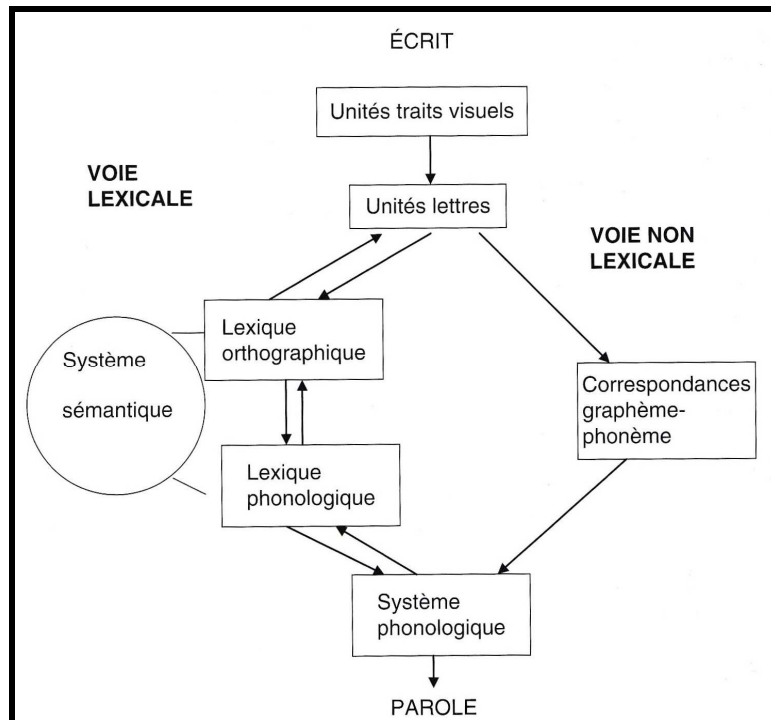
ÉCRIT

Unités traits visuels

VOIE LEXICALE

Unités lettres

VOIE NON LEXICALE

Lexique orthographique

Système sémantique

Correspondances graphème-phonème

Lexique phonologique

Système phonologique

PAROLE